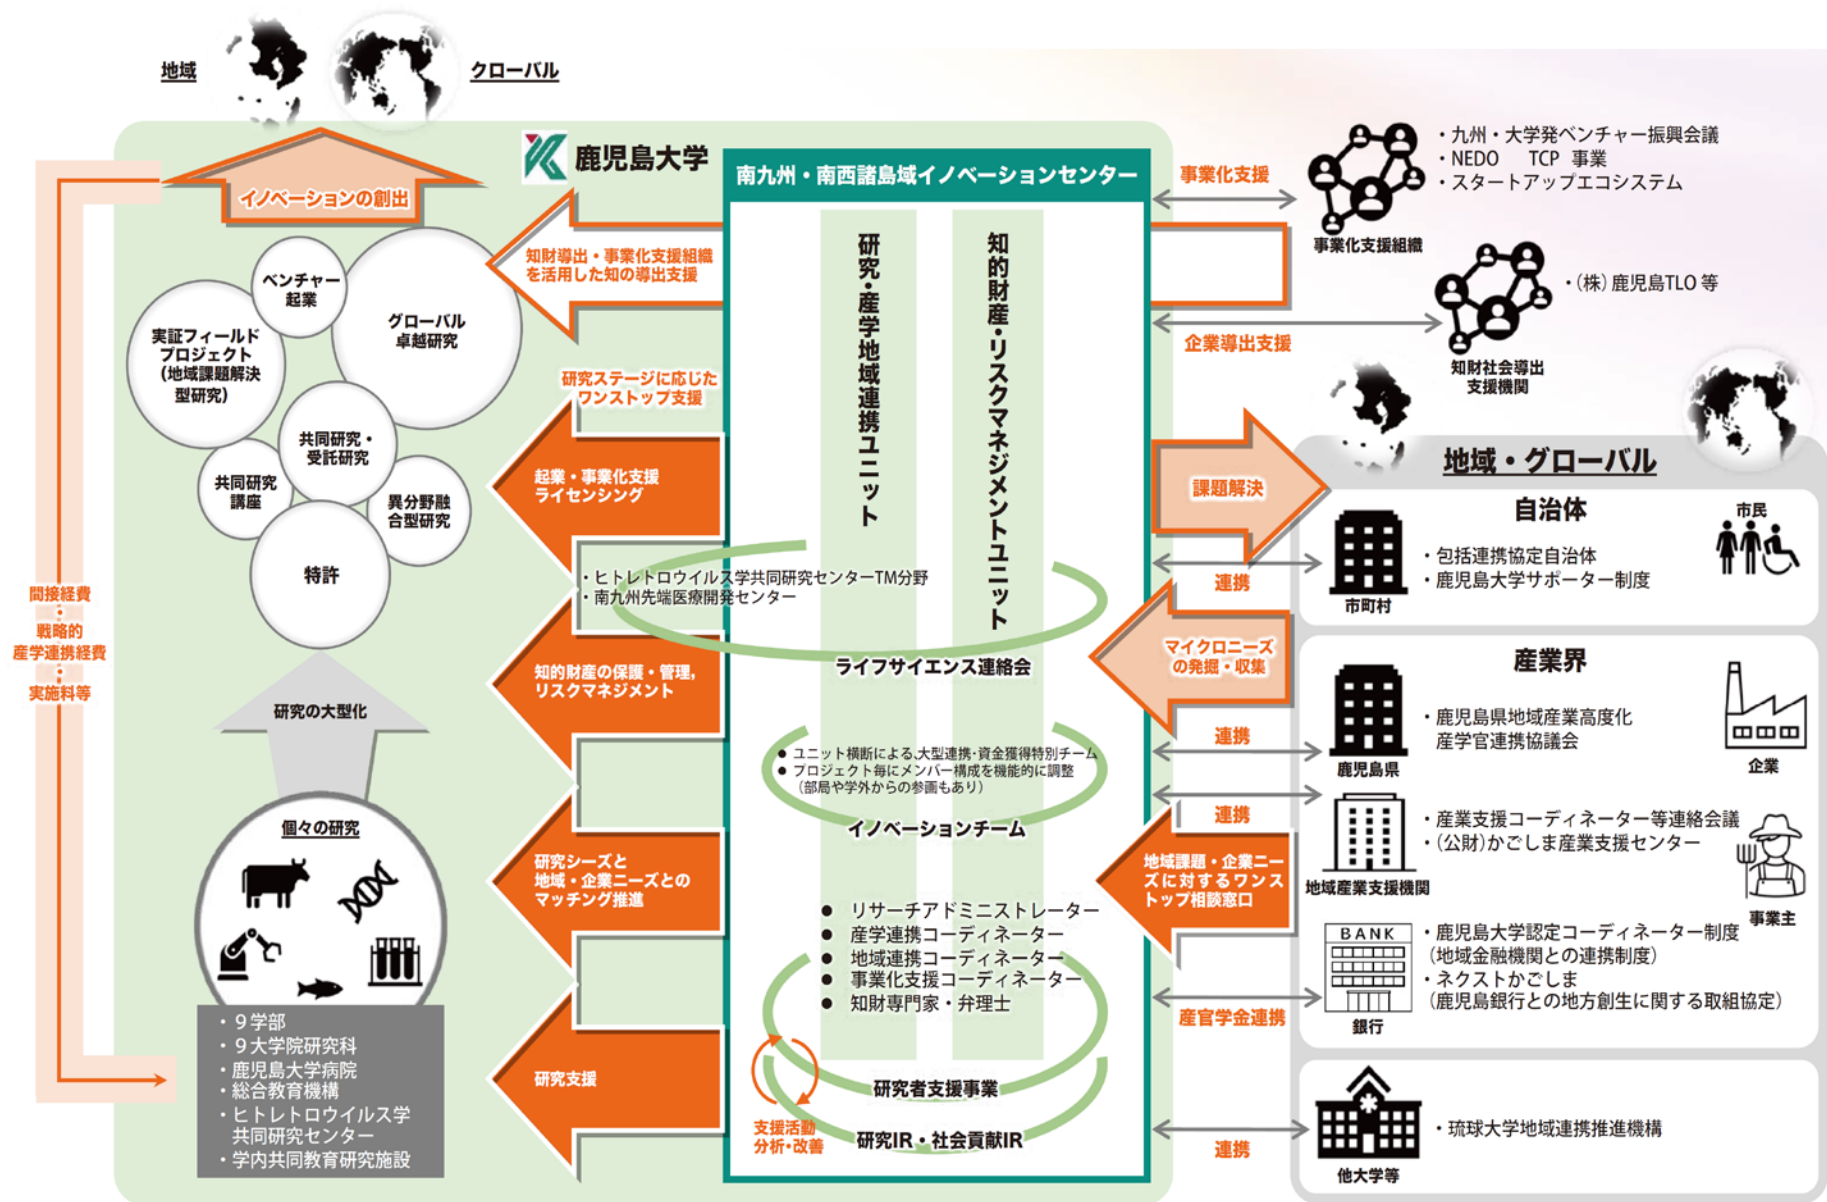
地域
グローバル

鹿児島大学

イノベーションの創出

ベンチャー起業
グローバル卓越研究
実証フィールドプロジェクト(地域課題解決型研究)
共同研究・受託研究
共同研究講座
異分野融合型研究
特許

研究の大型化

個々の研究

・9学部
・9大学院研究科
・鹿児島大学病院
・総合教育機構
・ヒトレトロウイルス学共同研究センター
・学内共同教育研究施設

間接経費・戦略的産学連携経費・実施料等

知財導出・事業化支援組織を活用した知の導出支援

研究ステージに応じたワンストップ支援

起業・事業化支援ライセンシング

知的財産の保護・管理,リスクマネジメント

研究シーズと地域・企業ニーズとのマッチング推進

研究支援

南九州・南西諸島域イノベーションセンター

研究・産学地域連携ユニット

知的財産・リスクマネジメントユニット

・ヒトレトロウイルス学共同研究センターTM分野
・南九州先端医療開発センター

ライフサイエンス連絡会

● ユニット横断による大型連携・資金獲得特別チーム
● プロジェクト毎にメンバー構成を機能的に調整(部局や学外からの参画もあり)

イノベーションチーム

● リサーチアドミニストレーター
● 産学連携コーディネーター
● 地域連携コーディネーター
● 事業化支援コーディネーター
● 知財専門家・弁理士

研究者支援事業

支援活動分析・改善

研究IR・社会貢献IR

事業化支援

・九州・大学発ベンチャー振興会議
・NEDO TCP 事業
・スタートアップエコシステム

事業化支援組織

企業導出支援

・(株)鹿児島TLO 等

知財社会導出支援機関

課題解決

地域・グローバル

連携

マイクロニーズの発掘・収集

連携

連携

地域課題・企業ニーズに対するワンストップ相談窓口

産官学金連携

連携

自治体

市民

市町村

・包括連携協定自治体
・鹿児島大学サポーター制度

産業界

鹿児島県

・鹿児島県地域産業高度化産学官連携協議会

企業

地域産業支援機関

・産業支援コーディネーター等連絡会議
・(公財)かごしま産業支援センター

事業主

BANK

銀行

・鹿児島大学認定コーディネーター制度(地域金融機関との連携制度)
・ネクストかごしま(鹿児島銀行との地方創生に関する取組協定)

他大学等

・琉球大学地域連携推進機構